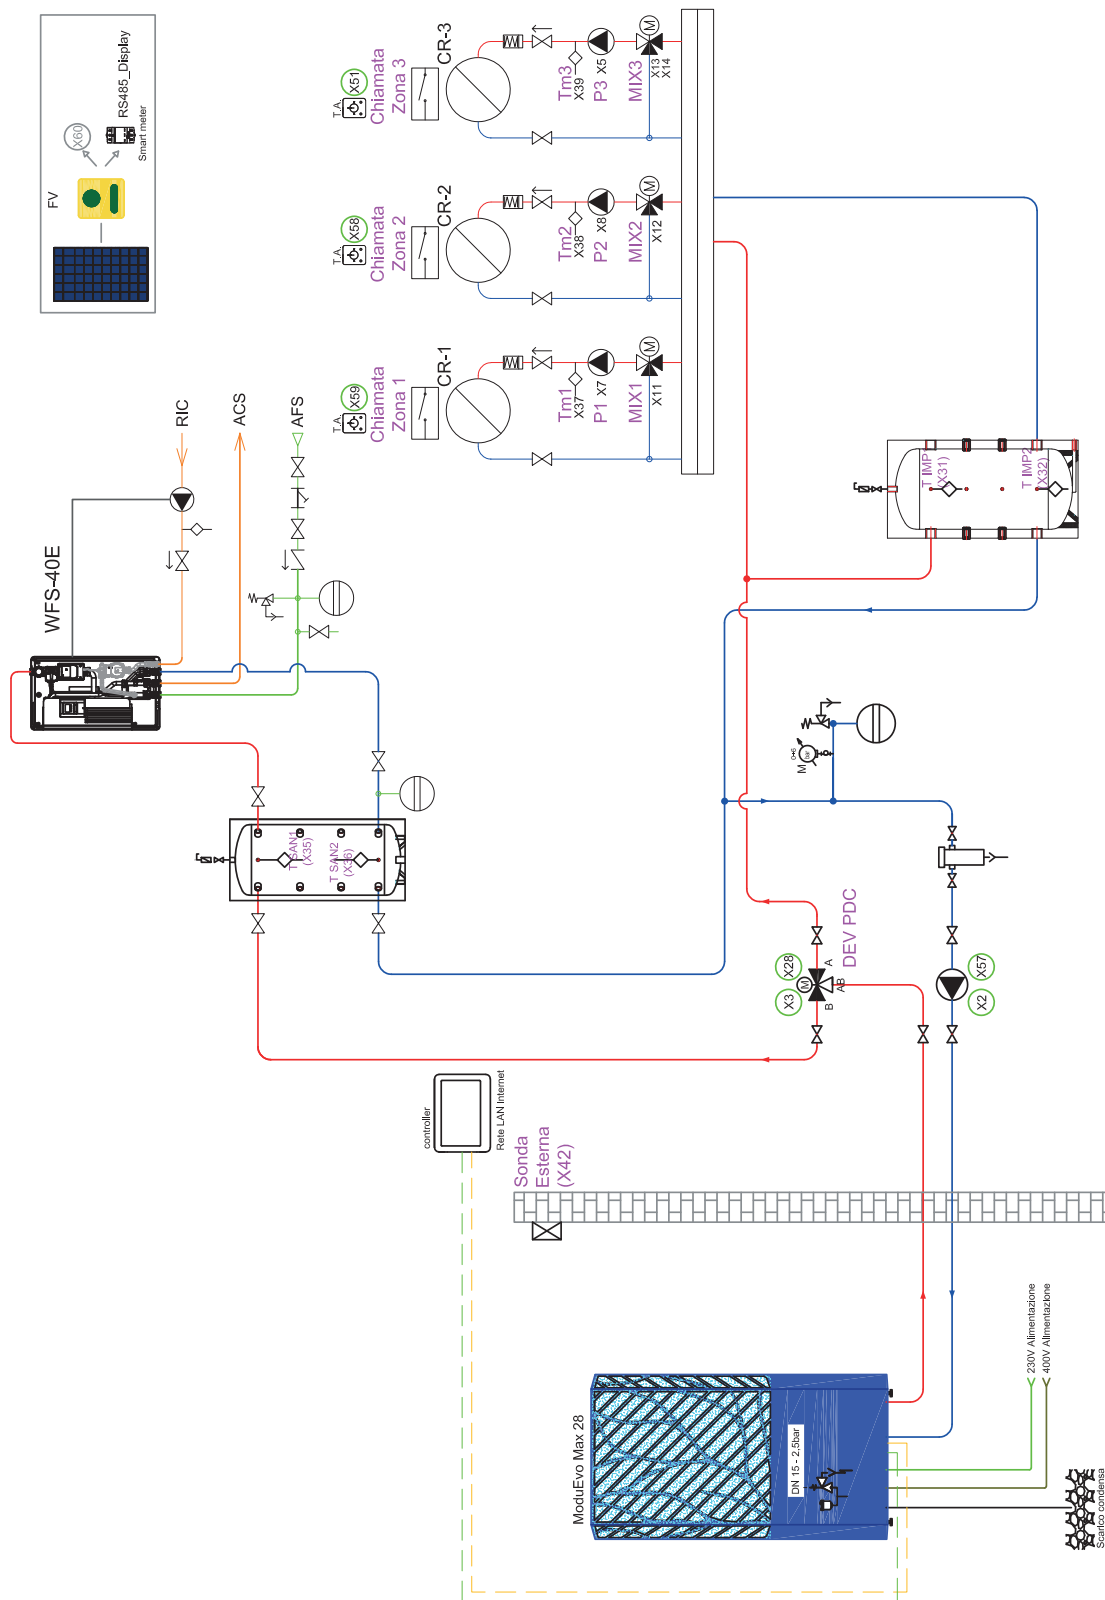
FV
X60
RS485_Display
Smart meter

CR-3
T.A.
X51
Chiamata Zona 3
Tm3
X39
P3
X5
MIX3
X13
X14

CR-2
T.A.
X58
Chiamata Zona 2
Tm2
X38
P2
X8
MIX2
X12

CR-1
T.A.
X59
Chiamata Zona 1
Tm1
X37
P1
X7
MIX1
X11

RIC
ACS
AFS
WFS-40E

T IMP1
(X31)
T IMP2
(X32)

T SAN1
(X35)
T SAN2
(X36)

DEV PDC
X28
X3
A
AB
B
X57
X2

controller
Rete LAN Internet
Sonda Esterna (X42)

230V Alimentazione
400V Alimentazione
ModuEvo Max 28
DN 15 - 2,5bar
Scarico condensa